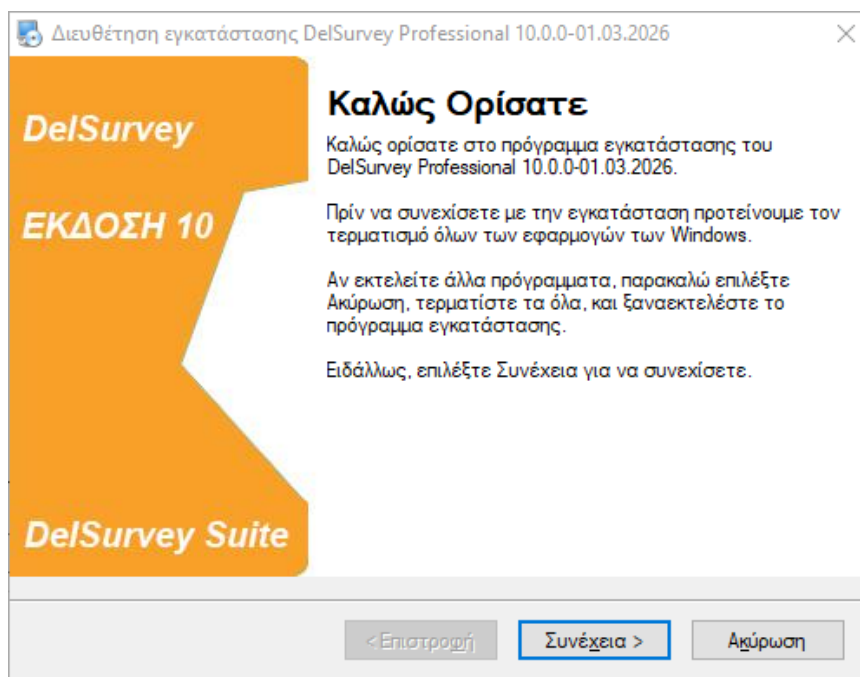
Διευθέτηση εγκατάστασης DelSurvey Professional 10.0.0-01.03.2026

DelSurvey

ΕΚΔΟΣΗ 10

DelSurvey Suite

Καλώς Ορίσατε

Καλώς ορίσατε στο πρόγραμμα εγκατάστασης του DelSurvey Professional 10.0.0-01.03.2026.

Πρίν να συνεχίσετε με την εγκατάσταση προτείνουμε τον τερματισμό όλων των εφαρμογών των Windows.

Αν εκτελείτε άλλα πρόγραμματα, παρακαλώ επιλέξτε Ακύρωση, τερματίστε τα όλα, και ξαναεκτελέστε το πρόγραμμα εγκατάστασης.

Ειδάλλως, επιλέξτε Συνέχεια για να συνεχίσετε.

< Επιστροφή

Συνέχεια >

Ακύρωση